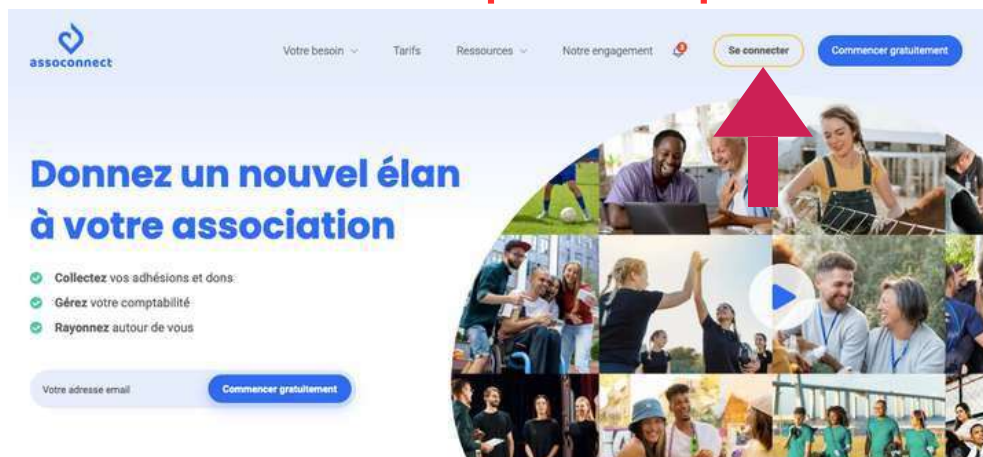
assoconnect

Votre besoin Tarifs Ressources Notre engagement Se connecter Commencer gratuitement

Donnez un nouvel élan à votre association

Collectez vos adhésions et dons
Gérez votre comptabilité
Rayonnez autour de vous

Votre adresse email Commencer gratuitement